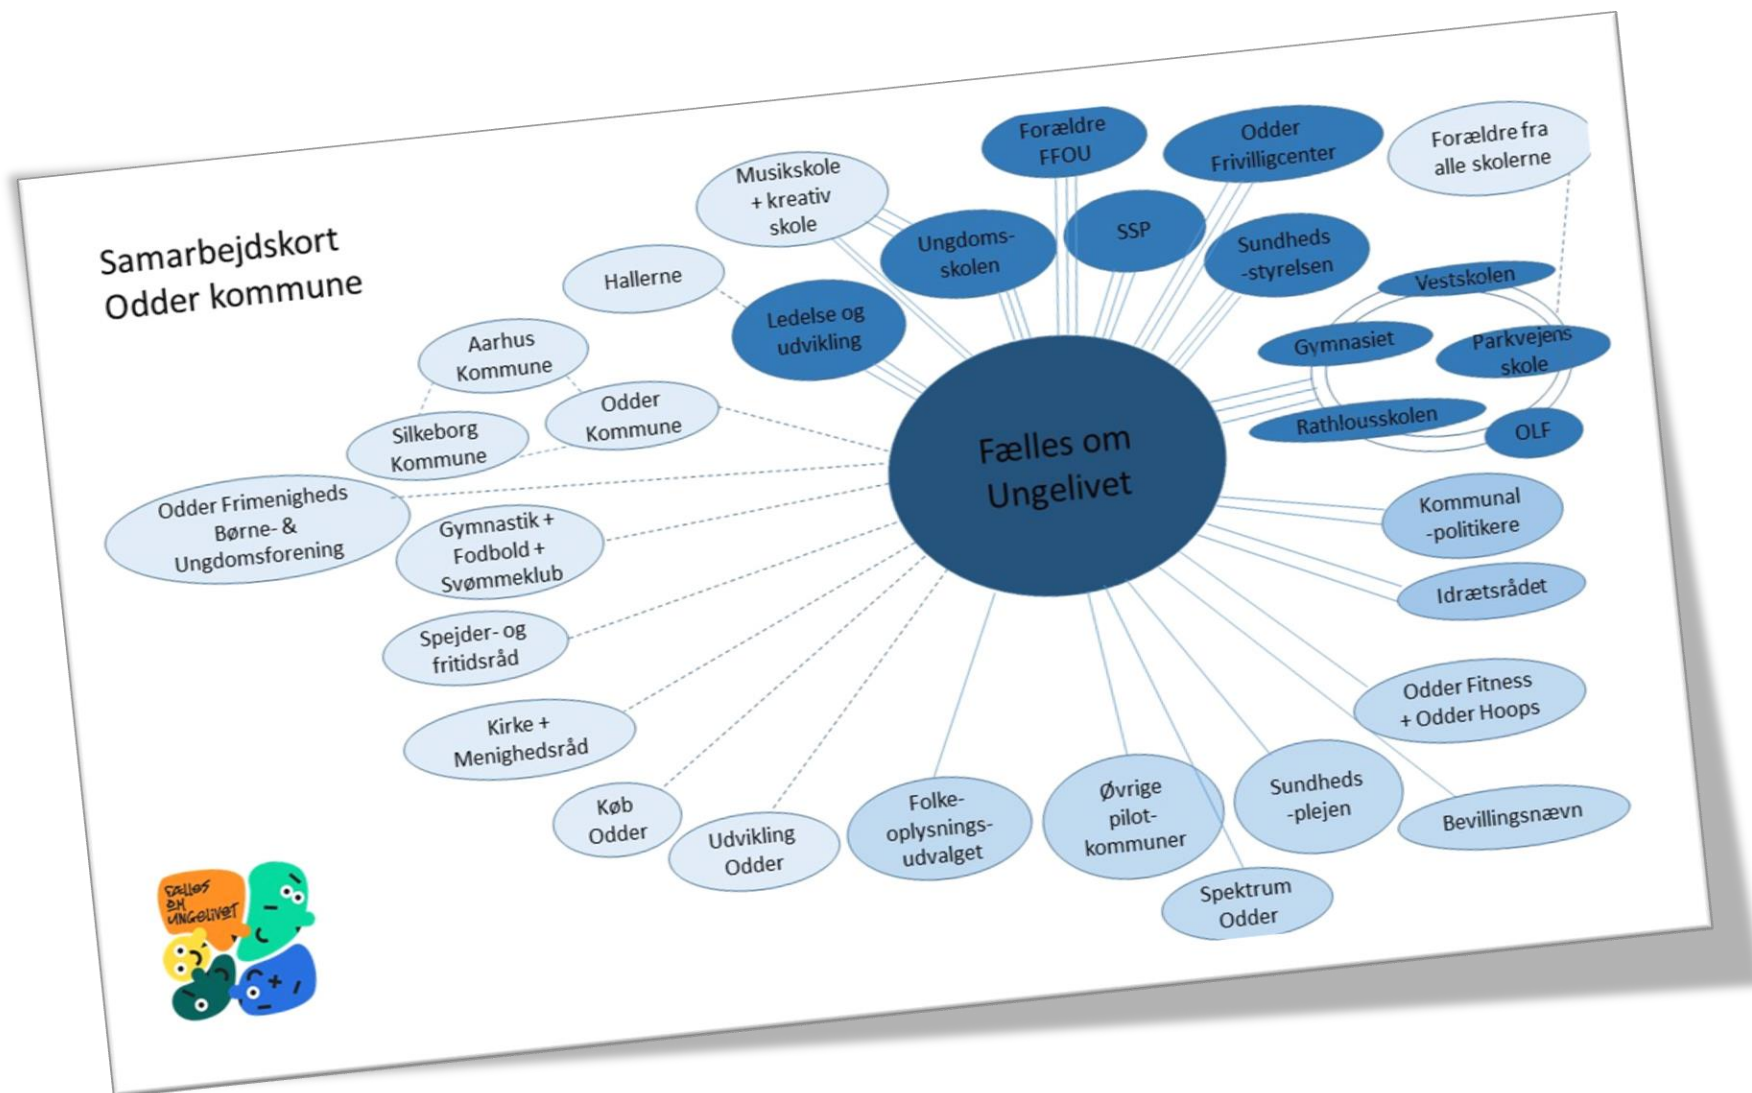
Samarbejdskort
Odder kommune

Fælles om Ungelivet

Musikskole + kreativ skole

Forældre FFOU

Odder Frivilligcenter

Forældre fra alle skolerne

Ungdoms-skolen

SSP

Sundheds -styrelsen

Hallerne

Ledelse og udvikling

Vestskolen

Gymnasiet

Parkvejens skole

Rathlousskolen

OLF

Aarhus Kommune

Odder Kommune

Silkeborg Kommune

Odder Frimenigheds Børne- & Ungdomsforening

Gymnastik + Fodbold + Svømmeklub

Kommunal -politikere

Idrætsrådet

Spejder- og fritidsråd

Odder Fitness + Odder Hoops

Kirke + Menighedsråd

Køb Odder

Udvikling Odder

Folke-oplysnings-udvalget

Øvrige pilot-kommuner

Sundheds -plejen

Bevillingsnævn

Spektrum Odder

Fælles om Ungelivet